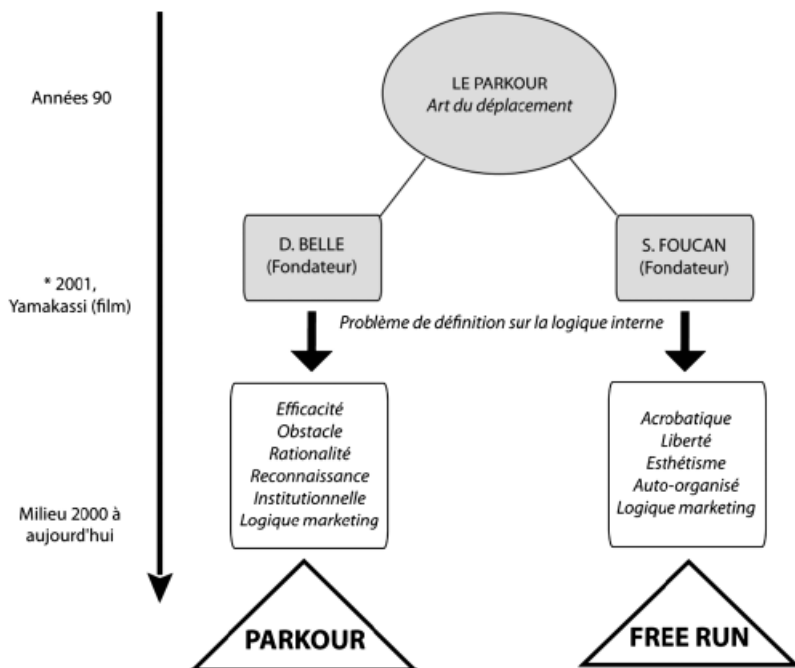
Années 90

LE PARKOUR
*Art du déplacement*

D. BELLE
(Fondateur)

S. FOUCAN
(Fondateur)

* 2001, Yamakassi (film)

*Problème de définition sur la logique interne*

*Efficacité*
*Obstacle*
*Rationalité*
*Reconnaissance*
*Institutionnelle*
*Logique marketing*

*Acrobatique*
*Liberté*
*Esthétisme*
*Auto-organisé*
*Logique marketing*

Milieu 2000 à aujourd'hui

PARKOUR

FREE RUN